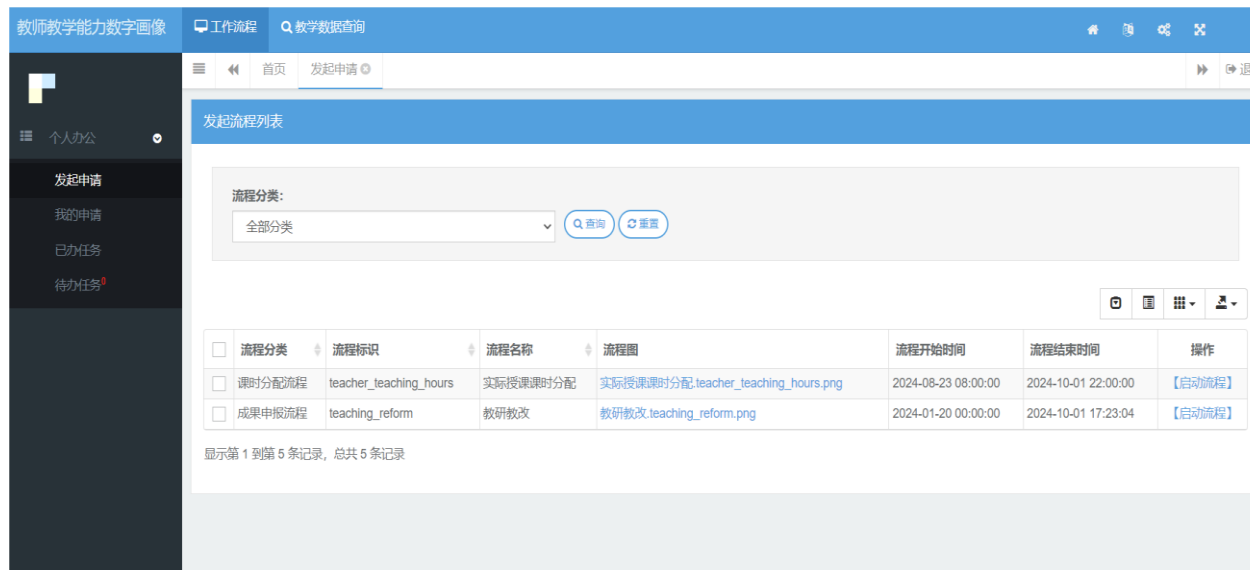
教师教学能力数字画像

工作流程

教学数据查询

个人办公

发起申请

我的申请

已办任务

待办任务9

首页

发起申请

退

发起流程列表

流程分类:

全部分类

查询

重置

| | 流程分类 | 流程标识 | 流程名称 | 流程图 | 流程开始时间 | 流程结束时间 | 操作 |
|---|---|---|---|---|---|---|---|
| | 课时分配流程 | teacher_teaching_hours | 实际授课课时分配 | 实际授课课时分配.teacher_teaching_hours.png | 2024-08-23 08:00:00 | 2024-10-01 22:00:00 | 【启动流程】 |
| | 成果申报流程 | teaching_reform | 教研教改 | 教研教改.teaching_reform.png | 2024-01-20 00:00:00 | 2024-10-01 17:23:04 | 【启动流程】 |

显示第 1 到第 5 条记录，总共 5 条记录